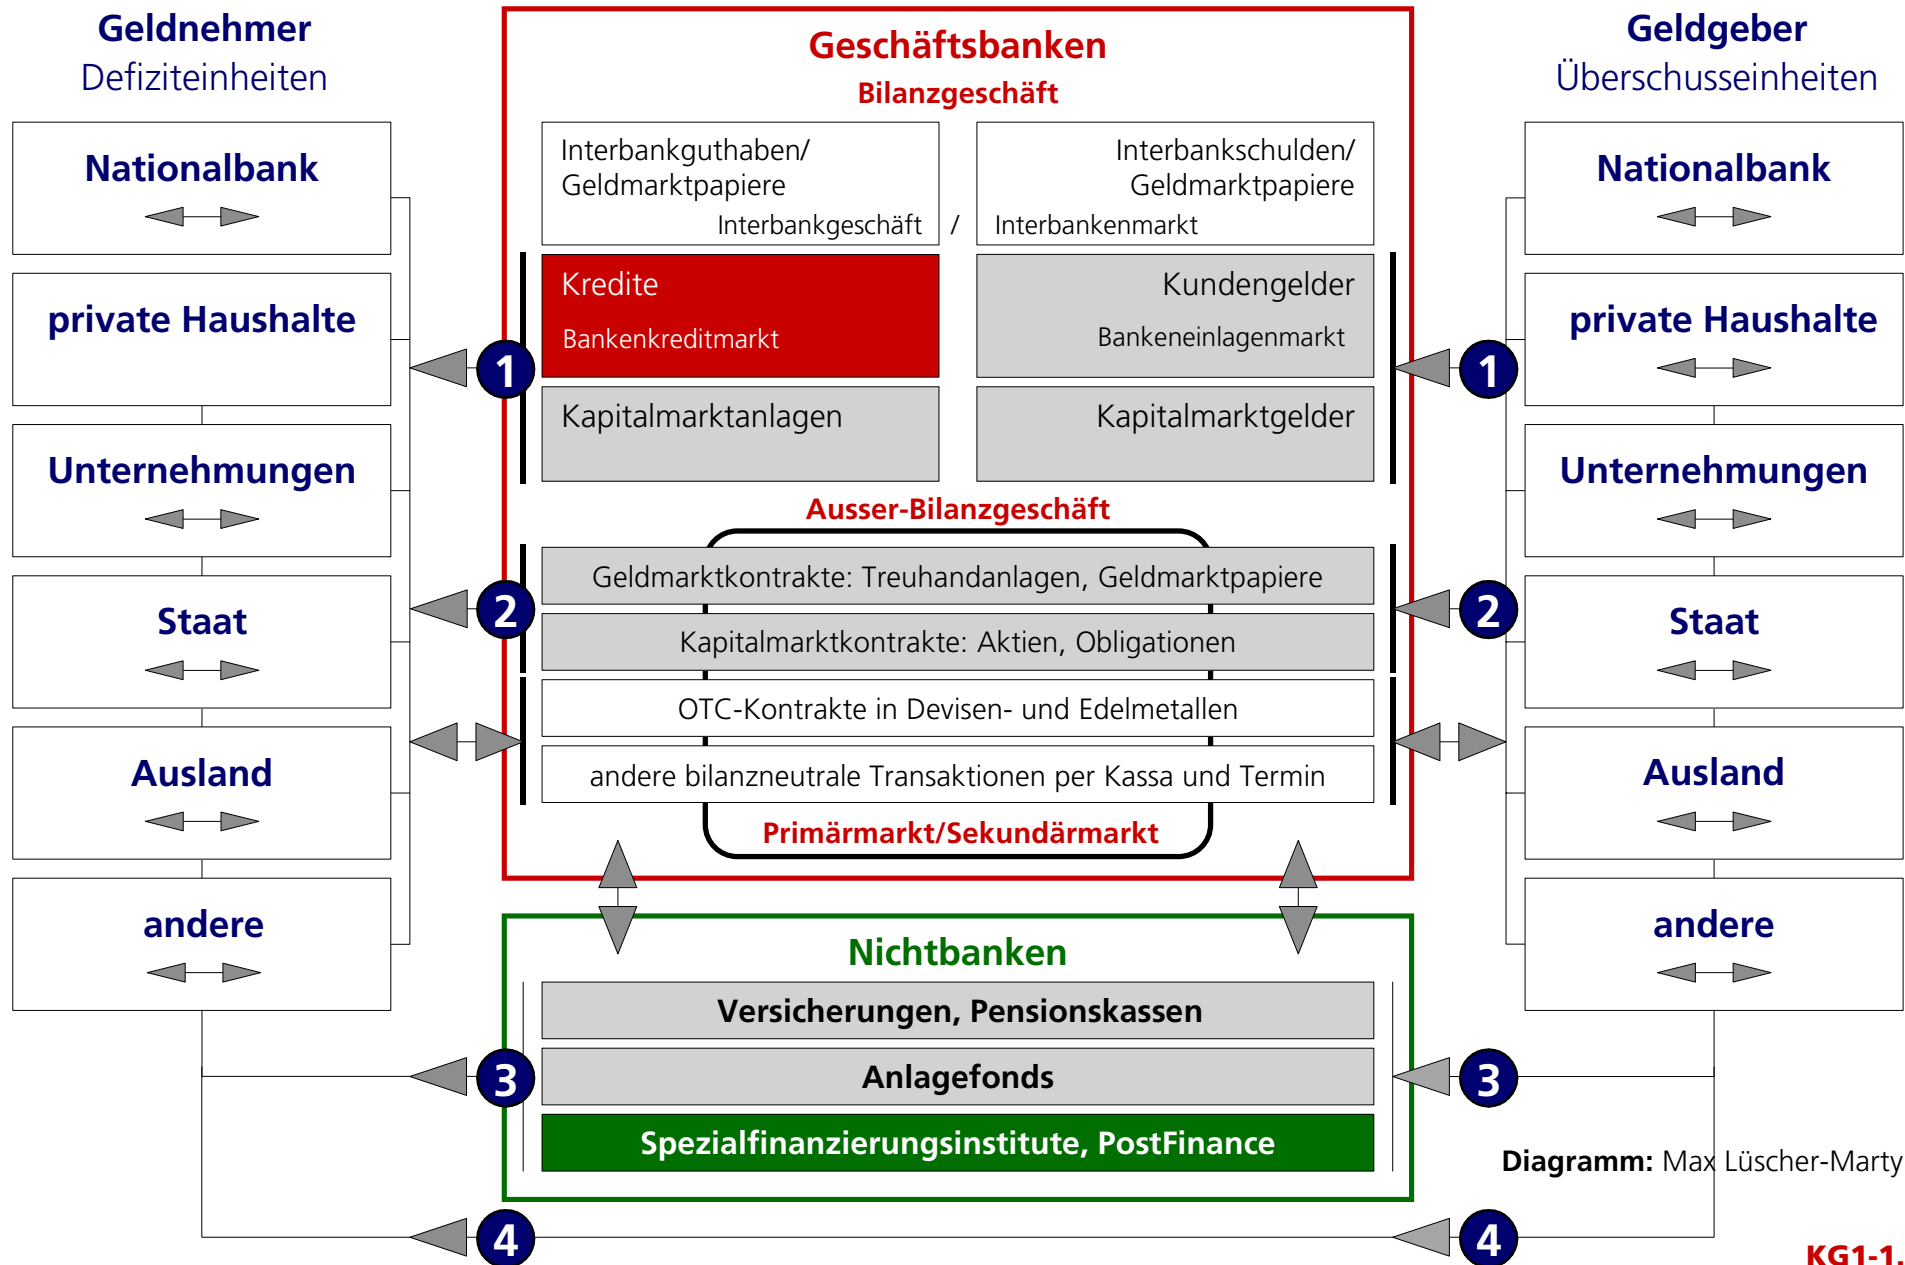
Geldnehmer
Defiziteinheiten

Nationalbank

private Haushalte

Unternehmungen

Staat

Ausland

andere

Geschäftsbanken
Bilanzgeschäft

Interbankguthaben/ Geldmarktpapiere
Interbankgeschäft / Interbankenmarkt

Interbankschulden/ Geldmarktpapiere

Kredite
Bankenkreditmarkt

Kundengelder
Bankeneinlagenmarkt

Kapitalmarktanlagen

Kapitalmarktgelder

Ausser-Bilanzgeschäft

Geldmarktkontrakte: Treuhandanlagen, Geldmarktpapiere

Kapitalmarktkontrakte: Aktien, Obligationen

OTC-Kontrakte in Devisen- und Edelmetallen

andere bilanzneutrale Transaktionen per Kassa und Termin

Primärmarkt/Sekundärmarkt

1
2
1
2

Nichtbanken

Versicherungen, Pensionskassen

Anlagefonds

Spezialfinanzierungsinstitute, PostFinance

3
3
4
4

Geldgeber
Überschusseinheiten

Nationalbank

private Haushalte

Unternehmungen

Staat

Ausland

andere

Diagramm: Max Lüscher-Marty

KG1-1.